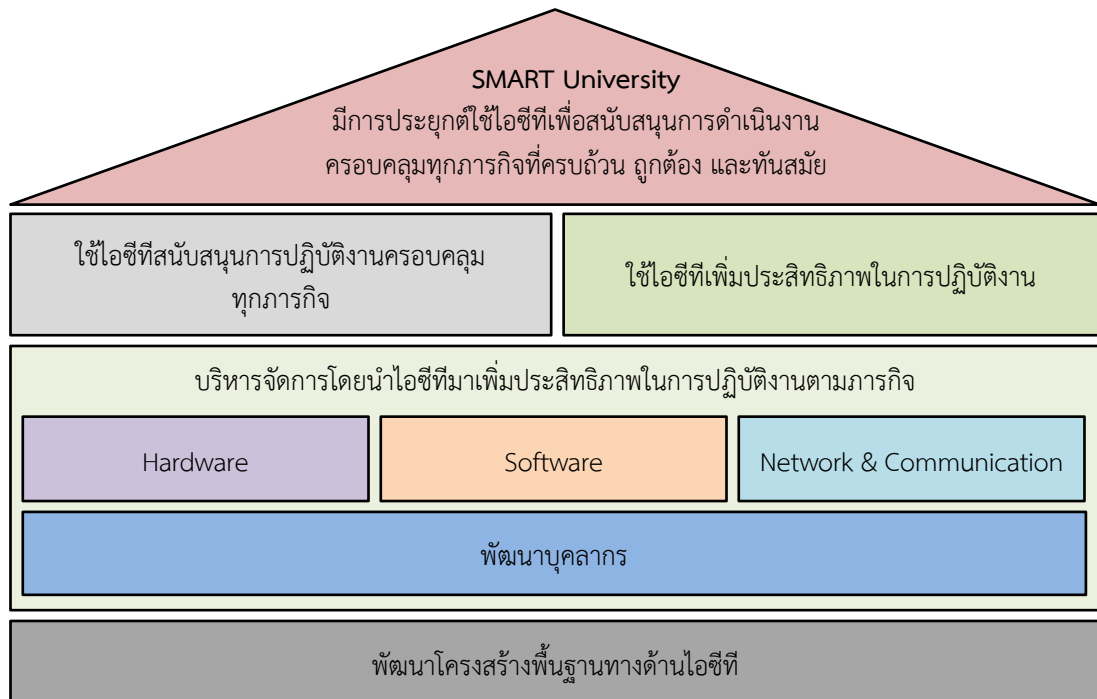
SMART University
มีการประยุกต์ใช้ไอซีทีเพื่อสนับสนุนการดำเนินงาน
ครอบคลุมทุกภารกิจที่ครบถ้วน ถูกต้อง และทันสมัย

ใช้ไอซีทีสนับสนุนการปฏิบัติงานครอบคลุมทุกภารกิจ

ใช้ไอซีทีเพิ่มประสิทธิภาพในการปฏิบัติงาน

บริหารจัดการโดยนำไอซีทีมาเพิ่มประสิทธิภาพในการปฏิบัติงานตามภารกิจ

Hardware

Software

Network & Communication

พัฒนาบุคลากร

พัฒนาโครงสร้างพื้นฐานทางด้านไอซีที